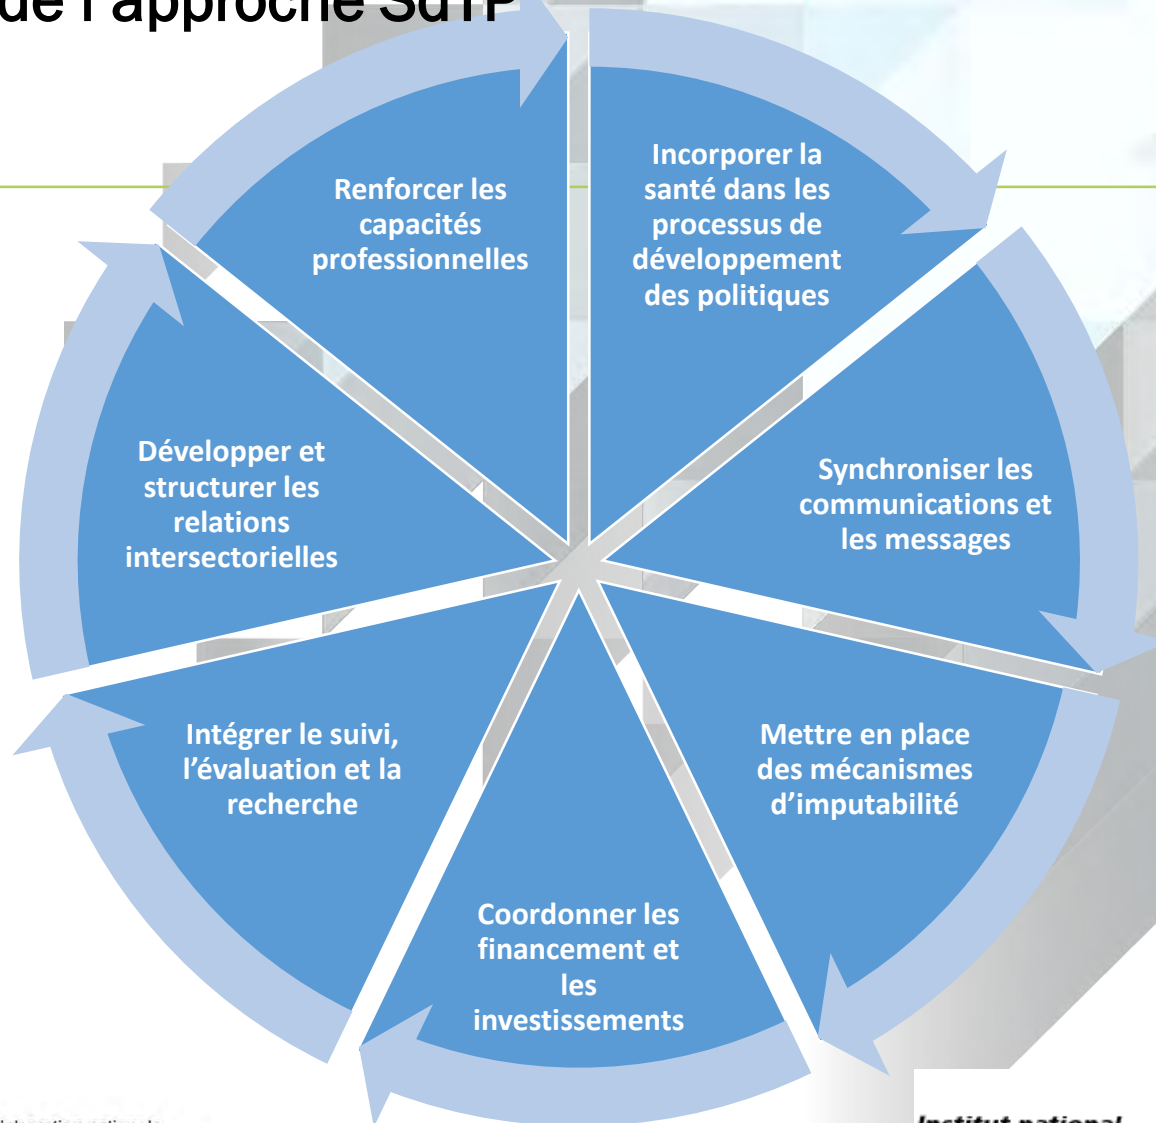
de l'approche SdTP

Renforcer les capacités professionnelles

Incorporer la santé dans les processus de développement des politiques

Synchroniser les communications et les messages

Mettre en place des mécanismes d'imputabilité

Coordonner les financement et les investissements

Intégrer le suivi, l'évaluation et la recherche

Développer et structurer les relations intersectorielles

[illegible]

Institut national